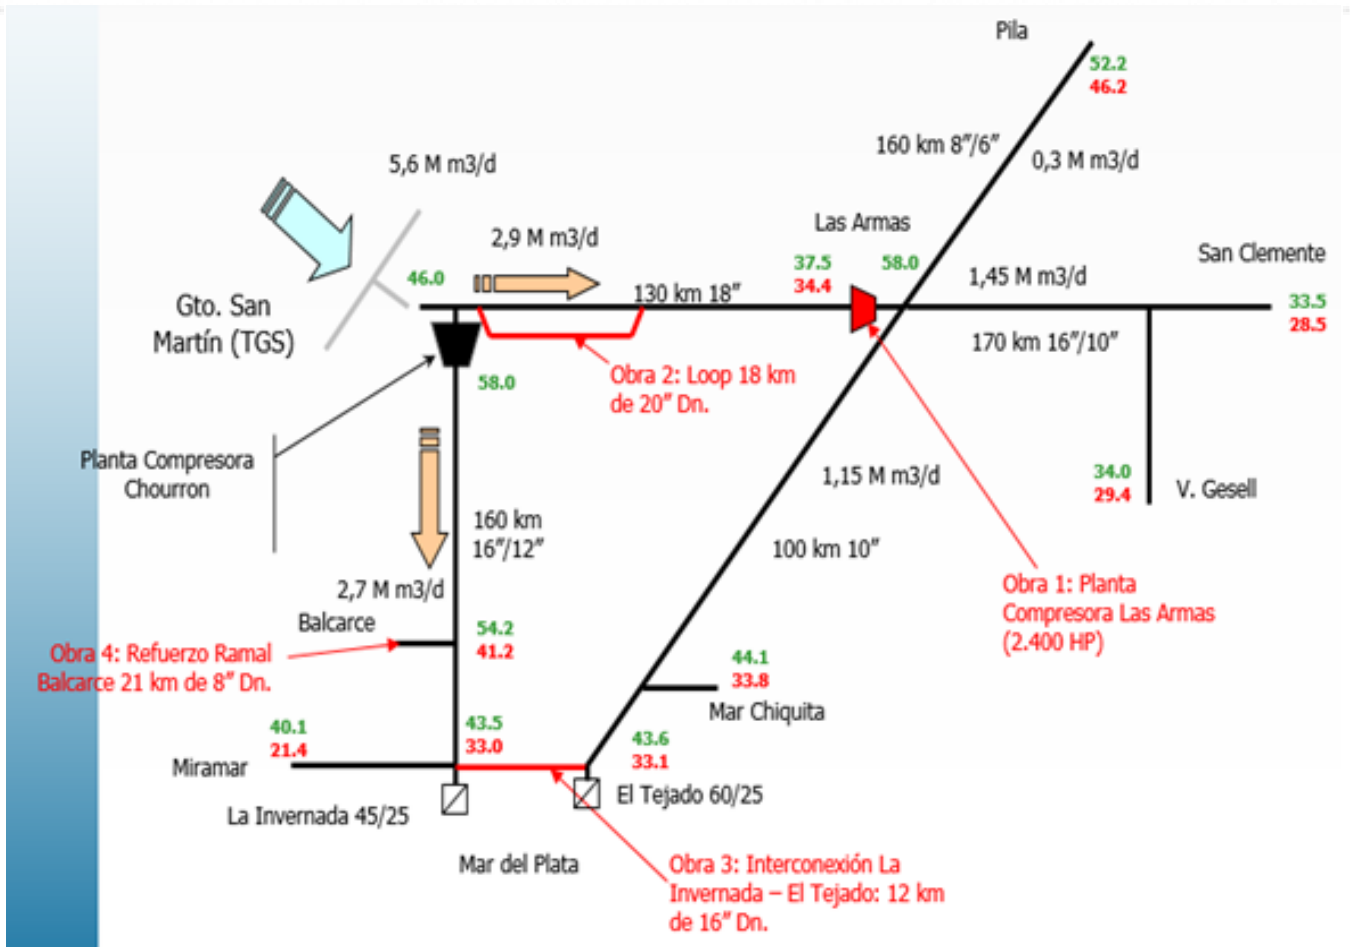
Pila

52.2
46.2

160 km 8"/6"

0,3 M m3/d

5,6 M m3/d

Las Armas

2,9 M m3/d

37.5
34.4

58.0

San Clemente

46.0

1,45 M m3/d

Gto. San Martín (TGS)

130 km 18"

33.5
28.5

170 km 16"/10"

58.0

Obra 2: Loop 18 km de 20" Dn.

Planta Compresora Chourron

1,15 M m3/d

34.0
29.4

V. Gesell

160 km 16"/12"

100 km 10"

Obra 1: Planta Compresora Las Armas (2.400 HP)

2,7 M m3/d

Balcarce

54.2
41.2

Obra 4: Refuerzo Ramal Balcarce 21 km de 8" Dn.

44.1
33.8

Mar Chiquita

40.1
21.4

43.5
33.0

43.6
33.1

Miramar

El Tejado 60/25

La Invernada 45/25

Mar del Plata

Obra 3: Interconexión La Invernada – El Tejado: 12 km de 16" Dn.